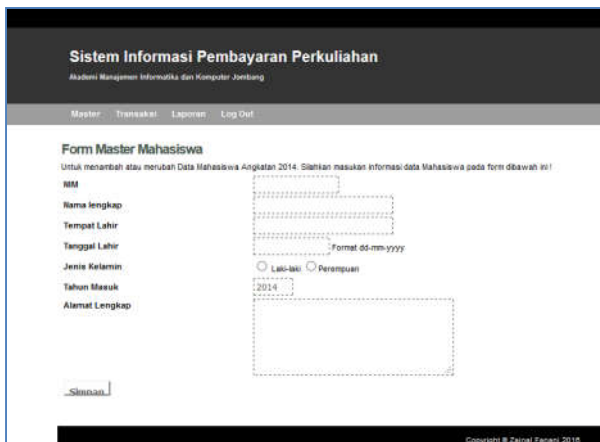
Sistem Informasi Pembayaran Perkuliahan

Akademi Manajemen Informatika dan Komputer Jombang

Master Transaksi Laporan Log Out

Form Master Mahasiswa

Untuk menambah atau merubah Data Mahasiswa Angkatan 2014. Silahkan masukan informasi data Mahasiswa pada form dibawah ini !

NIM

Nama lengkap

Tempat Lahir

Tanggal Lahir Format dd-mm-yyyy

Jenis Kelamin Laki-laki Perempuan

Tahun Masuk 2014

Alamat Lengkap

Simpan

Copyright © Zainal Fanani 2015